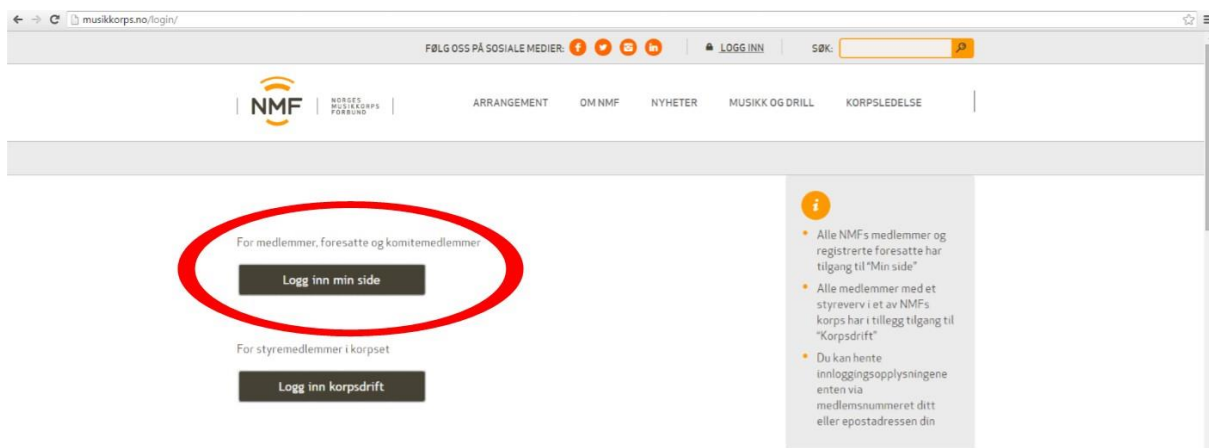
musikkorps.no/login/

FØLG OSS PÅ SOSIALE MEDIER: LOGG INN SØK:

NMF NORGES MUSIKKORPS FORBUND

ARRANGEMENT OM NMF NYHETER MUSIKK OG DRILL KORPSLEDELSE

For medlemmer, foresatte og komitemedlemmer

Logg inn min side

For styremedlemmer i korpset

Logg inn korpsdrift

i

- Alle NMFs medlemmer og registrerte foresatte har tilgang til "Min side"
- Alle medlemmer med et styreverv i et av NMFs korps har i tillegg tilgang til "Korpsdrift"
- Du kan hente innloggingsopplysningene enten via medlemsnummeret ditt eller epostadressen din